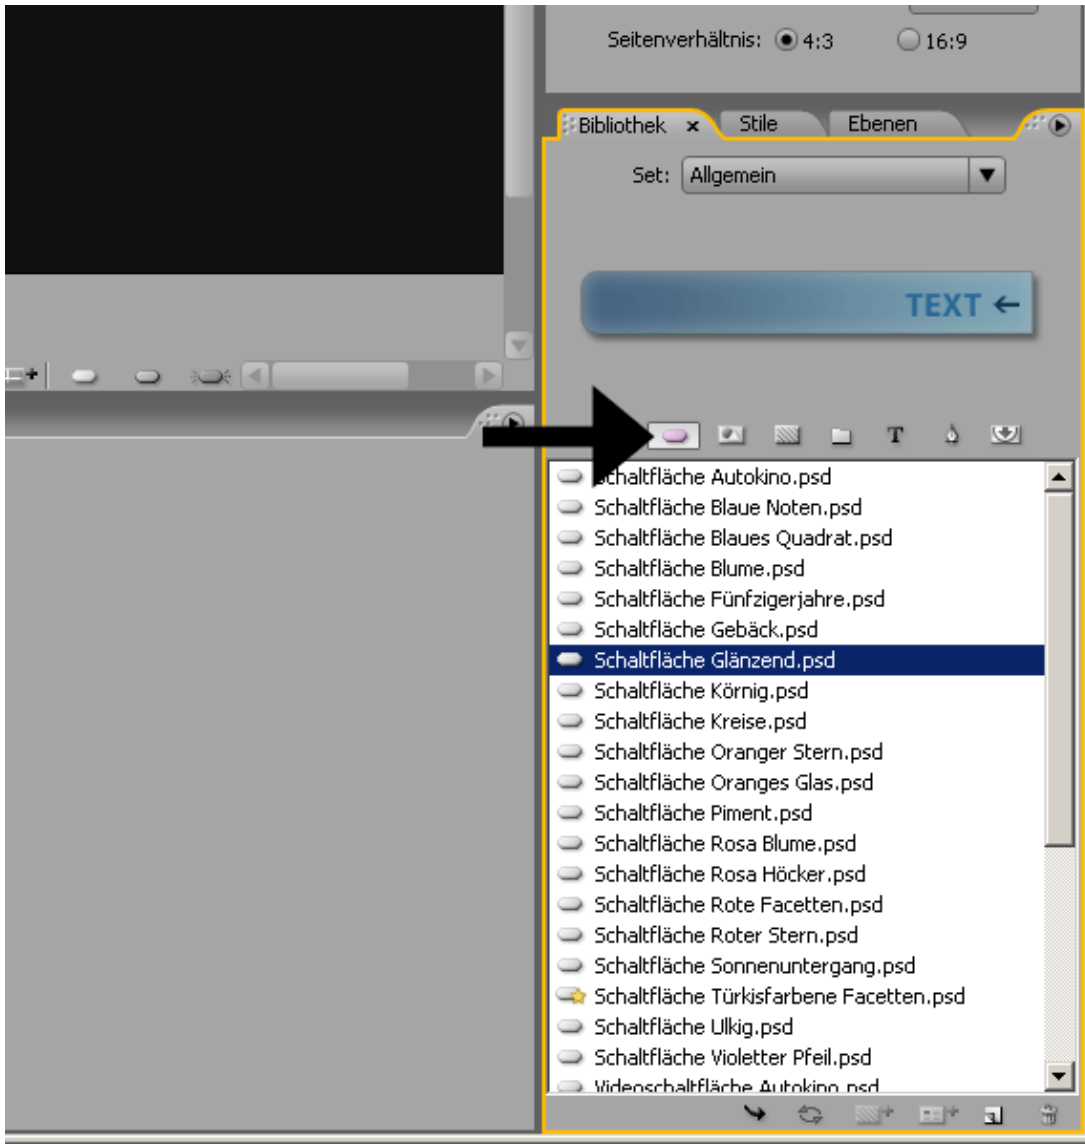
Seitenverhältnis: 4:3 16:9

Bibliothek × Stile Ebenen

Set: Allgemein

TEXT ←

T

Schaltfläche Autokino.psd
Schaltfläche Blaue Noten.psd
Schaltfläche Blaues Quadrat.psd
Schaltfläche Blume.psd
Schaltfläche Fünfzigerjahre.psd
Schaltfläche Gebäck.psd
Schaltfläche Glänzend.psd
Schaltfläche Körnig.psd
Schaltfläche Kreise.psd
Schaltfläche Oranger Stern.psd
Schaltfläche Oranges Glas.psd
Schaltfläche Piment.psd
Schaltfläche Rosa Blume.psd
Schaltfläche Rosa Höcker.psd
Schaltfläche Rote Facetten.psd
Schaltfläche Roter Stern.psd
Schaltfläche Sonnenuntergang.psd
Schaltfläche Türkisfarbene Facetten.psd
Schaltfläche Ulkig.psd
Schaltfläche Violetter Pfeil.psd
Videoschaltfläche Autokino.psd